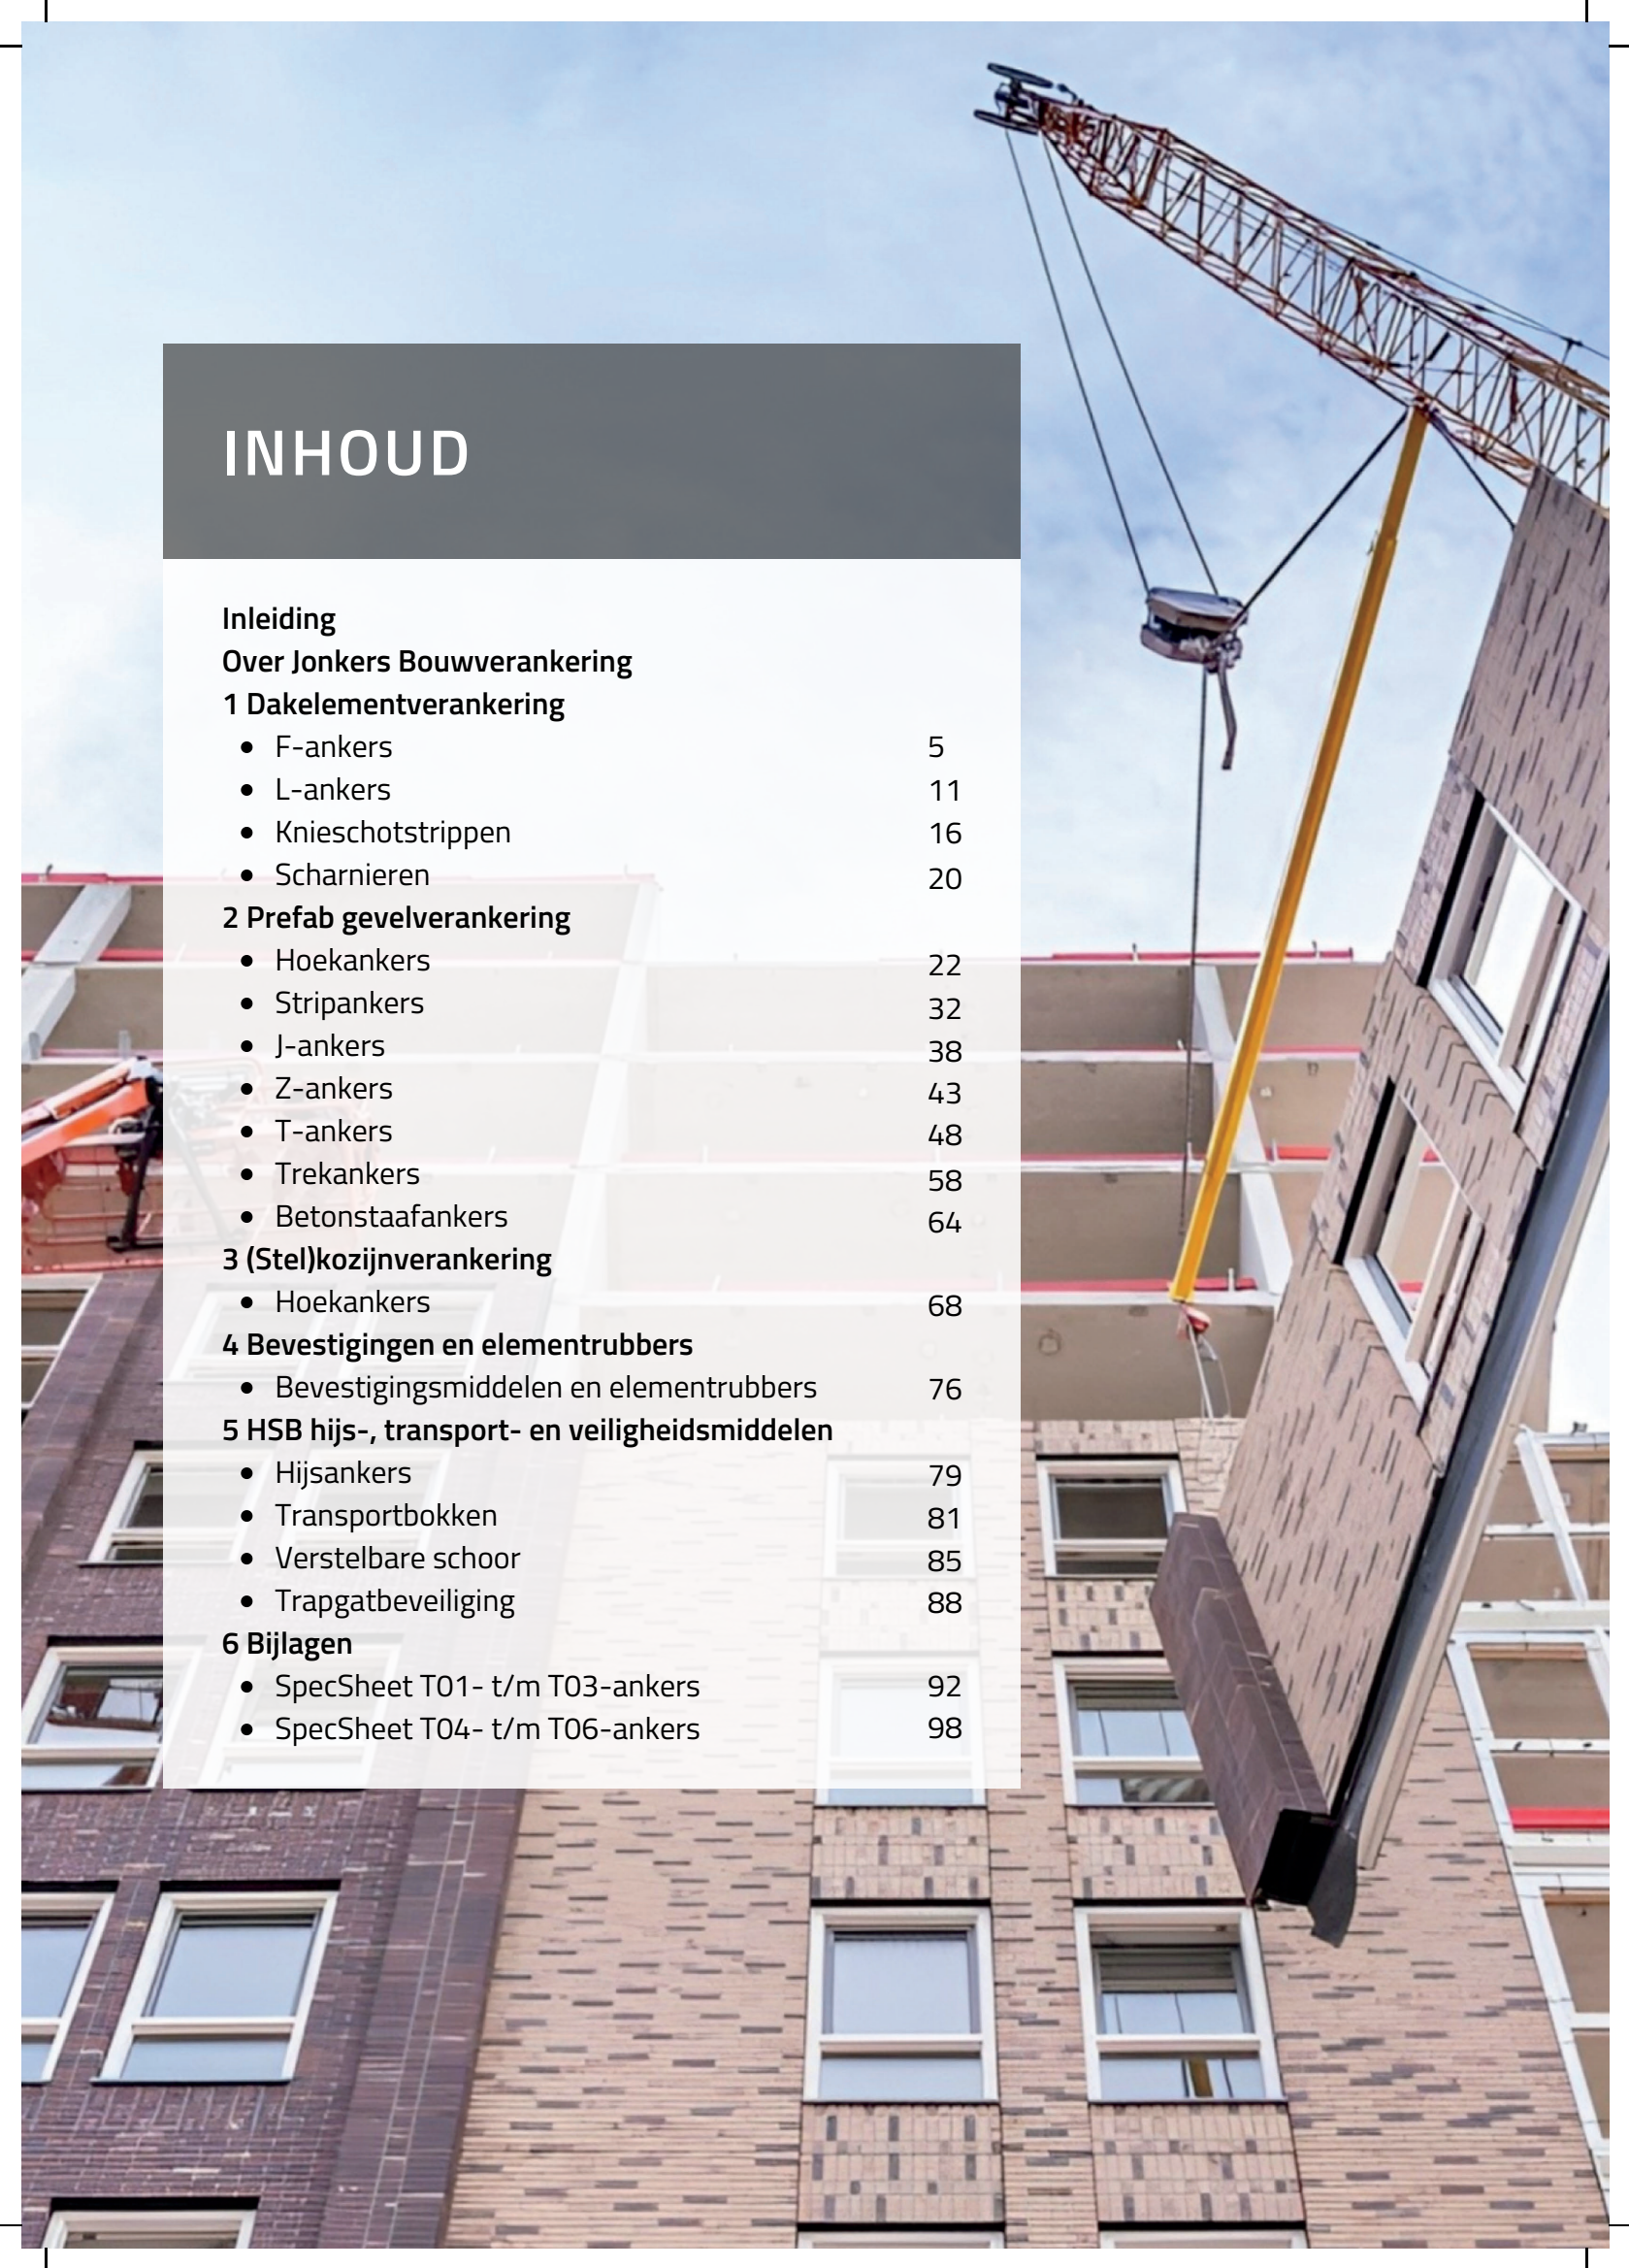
INHOUD

Inleiding
Over Jonkers Bouwverankering
1 Dakelementverankering
- F-ankers 5
- L-ankers 11
- Knieschotstrippen 16
- Scharnieren 20

2 Prefab gevelverankering
- Hoekankers 22
- Stripankers 32
- J-ankers 38
- Z-ankers 43
- T-ankers 48
- Trekankers 58
- Betonstaafankers 64

3 (Stel)kozijnverankering
- Hoekankers 68

4 Bevestigingen en elementrubbers
- Bevestigingsmiddelen en elementrubbers 76

5 HSB hijs-, transport- en veiligheidsmiddelen
- Hijsankers 79
- Transportbokken 81
- Verstelbare schoor 85
- Trapgatbeveiliging 88

6 Bijlagen
- SpecSheet T01- t/m T03-ankers 92
- SpecSheet T04- t/m T06-ankers 98